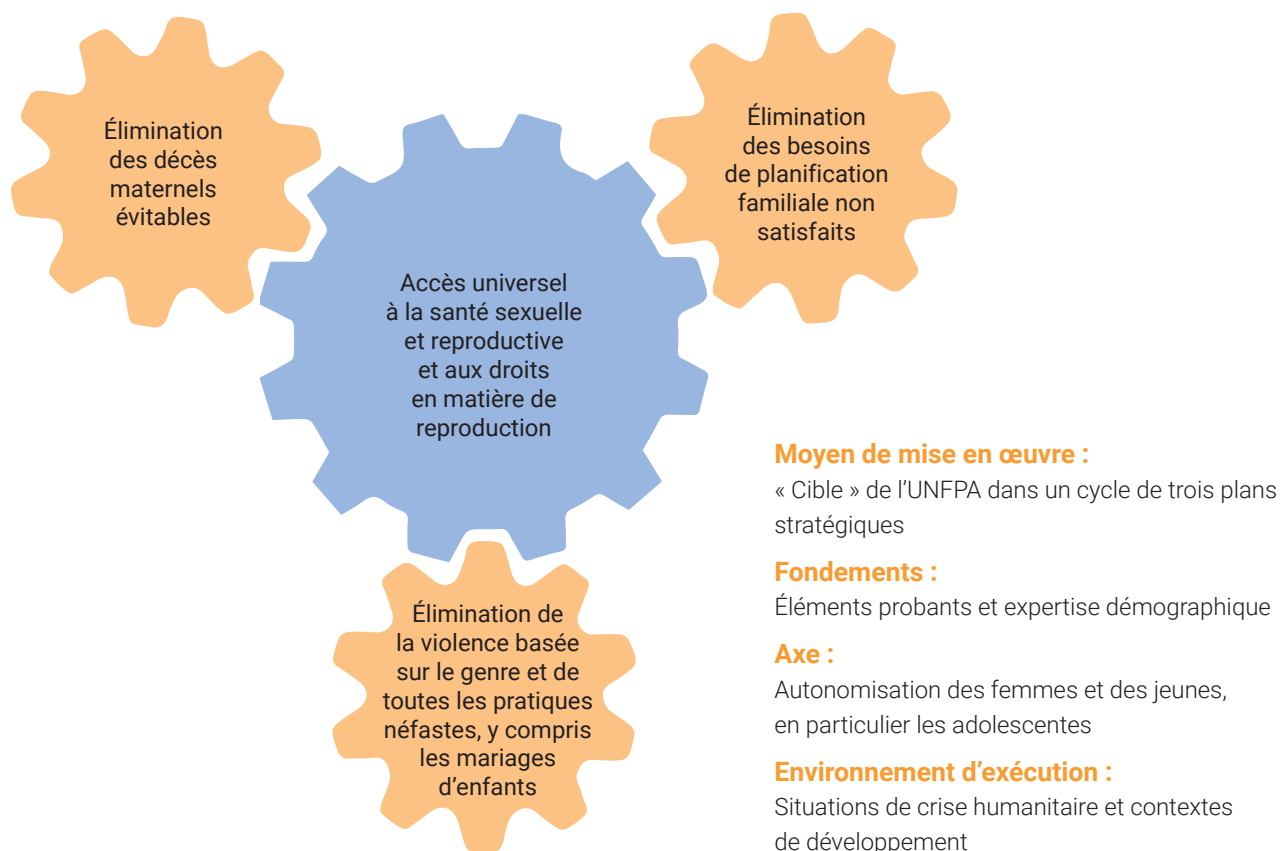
Élimination des décès maternels évitables

Élimination des besoins de planification familiale non satisfaits

Accès universel à la santé sexuelle et reproductive et aux droits en matière de reproduction

Élimination de la violence basée sur le genre et de toutes les pratiques néfastes, y compris les mariages d'enfants

Moyen de mise en œuvre :
« Cible » de l'UNFPA dans un cycle de trois plans stratégiques

Fondements :
Éléments probants et expertise démographique

Axe :
Autonomisation des femmes et des jeunes, en particulier les adolescentes

Environnement d'exécution :
Situations de crise humanitaire et contextes de développement